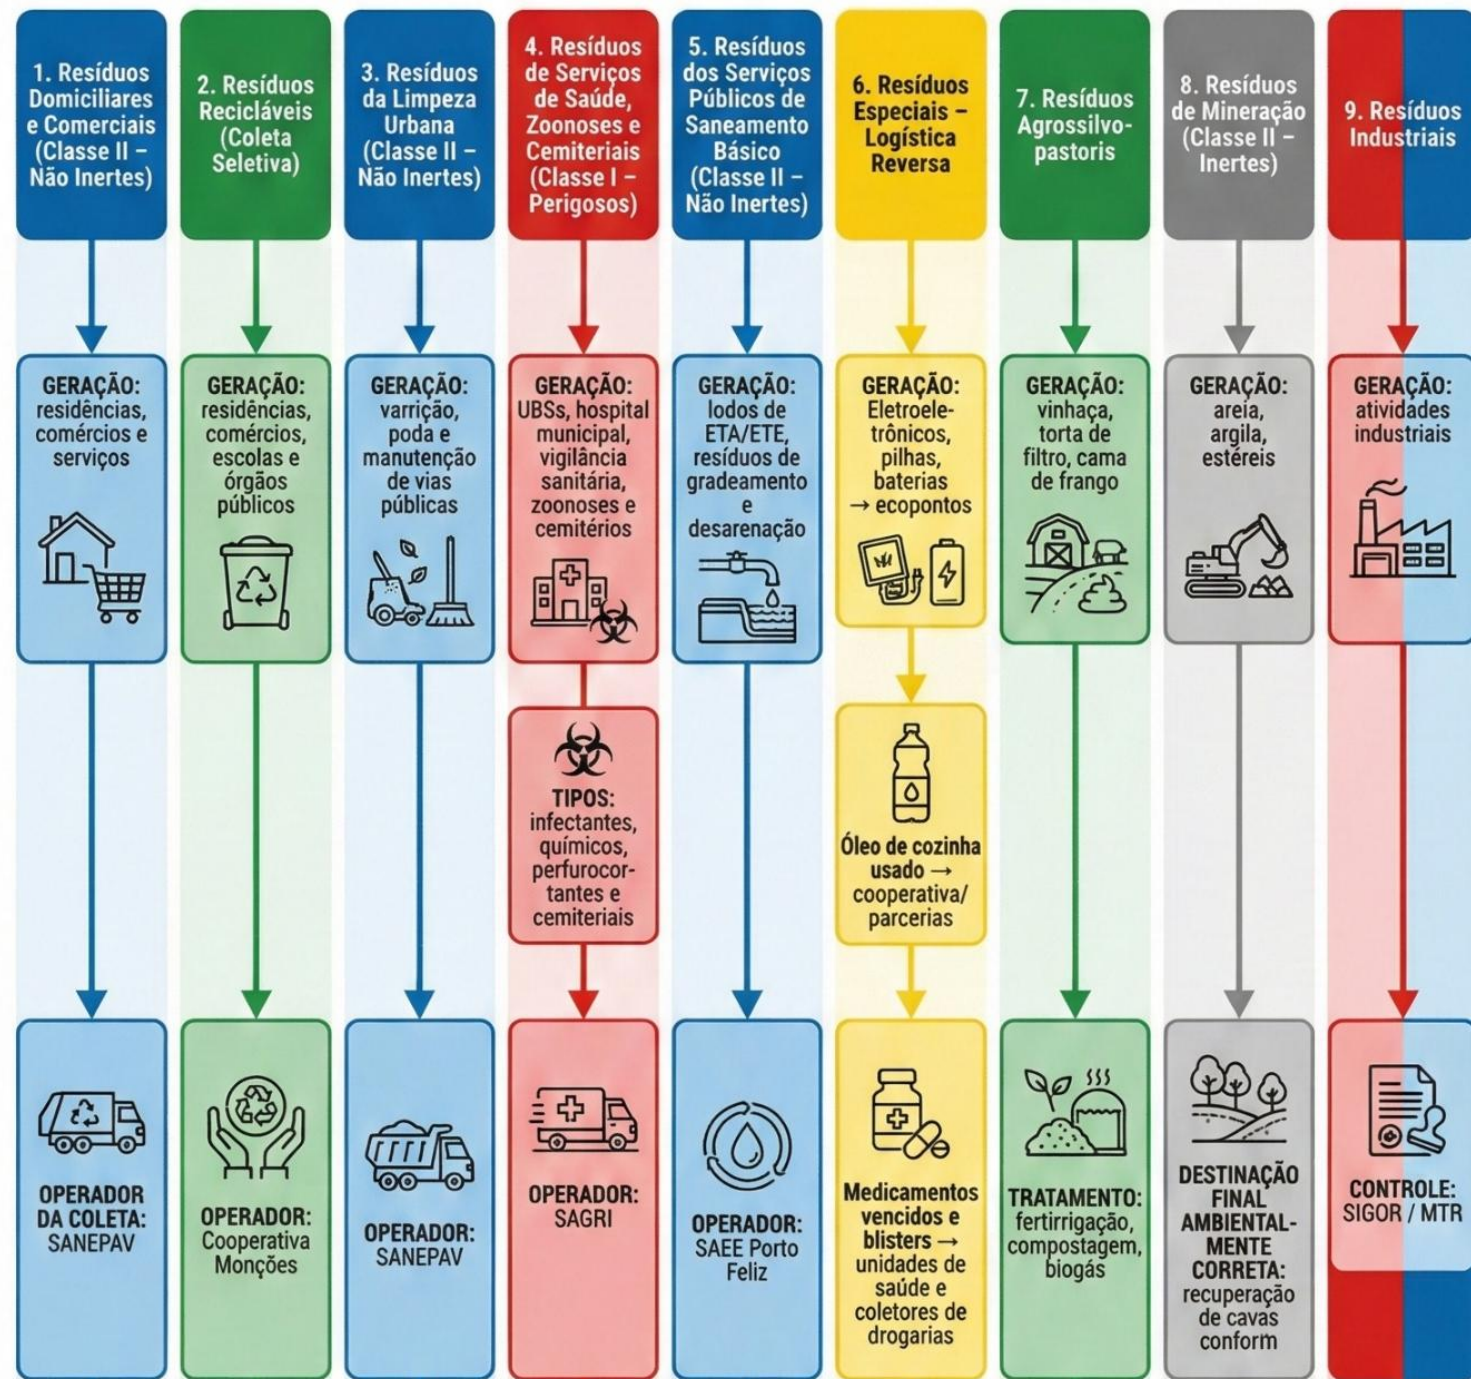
1. Resíduos Domiciliares e Comerciais (Classe II – Não Inertes)

GERAÇÃO: residências, comércios e serviços

OPERADOR DA COLETA: SANEPAV

2. Resíduos Recicláveis (Coleta Seletiva)

GERAÇÃO: residências, comércios, escolas e órgãos públicos

OPERADOR: Cooperativa Monções

3. Resíduos da Limpeza Urbana (Classe II – Não Inertes)

GERAÇÃO: varrição, poda e manutenção de vias públicas

OPERADOR: SANEPAV

4. Resíduos de Serviços de Saúde, Zoonoses e Cemiteriais (Classe I – Perigosos)

GERAÇÃO: UBSs, hospital municipal, vigilância sanitária, zoonoses e cemitérios

TIPOS: infectantes, químicos, perfurocortantes e cemiteriais

OPERADOR: SAGRI

5. Resíduos dos Serviços Públicos de Saneamento Básico (Classe II – Não Inertes)

GERAÇÃO: lodos de ETA/ETE, resíduos de gradeamento e desarenação

OPERADOR: SAEE Porto Feliz

6. Resíduos Especiais – Logística Reversa

GERAÇÃO: Eletroeletrônicos, pilhas, baterias → ecopontos

Óleo de cozinha usado → cooperativa/ parcerias

Medicamentos vencidos e blisters → unidades de saúde e coletores de drogarias

7. Resíduos Agrossilvopastoris

GERAÇÃO: vinhaça, torta de filtro, cama de frango

TRATAMENTO: fertirrigação, compostagem, biogás

8. Resíduos de Mineração (Classe II – Inertes)

GERAÇÃO: areia, argila, estéreis

DESTINAÇÃO FINAL AMBIENTALMENTE CORRETA: recuperação de cavas conform

9. Resíduos Industriais

GERAÇÃO: atividades industriais

CONTROLE: SIGOR / MTR